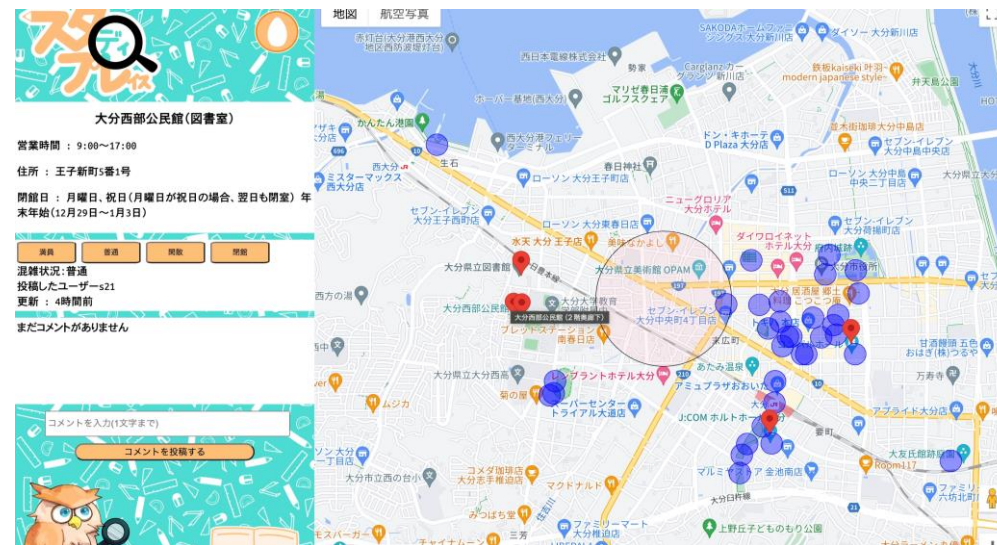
スタディフレ

大分西部公民館(図書室)

営業時間 : 9:00~17:00

住所 : 王子新町5番1号

閉館日 : 月曜日、祝日(月曜日が祝日の場合、翌日も閉室) 年末年始(12月29日~1月3日)

満員 普通 閑散 閉館

混雑状況:普通
投稿したユーザーs21
更新 : 4時間前

まだコメントがありません

コメントを入力(1文字まで)

コメントを投稿する

地図 航空写真

赤灯台(大分港西大分地区西防波堤灯台)
西日本電線株式会社
SAKODAホームファッションズ 大分新川店
ダイソー大分新川店
ホーバー基地(西大分)
マリゼ春日浦ゴルフスクエア
Carglanzかーグランツ新川店
鉄板kaiseki 叶羽 - modern japanese style -
弁天島公園
かんたん港園
西大分港フェリーターミナル
ドン・キホーテ D Plaza 大分店
生石
西大分
春日神社
ローソン大分王子町店
ミスターマックス西大分店
ニューグロリア大分ホテル
セブン-イレブン大分王子西町店
ローソン大分東春日町店
大分県立図書館
水天 大分王子店
美味なかよし
大分県立美術館 OPAM
ダイワロイネットホテル大分
西方の湯
大分大学教育
大分西部公民館(2階奥廊下)
セブン-イレブン大分中央町4丁目店
大分西部公民館
ブレッドステーション南春日店
あたみ温泉
大分県立大分西高
グランプリホテル大分
アミュプラザおおいた
ハーバーセンタートライアル大道店
J:COM ホルトホール
要町
大分西の台小
コメダ珈琲店大分志手福店
マクドナルド
マルミヤストア金池南店
ファミリーマート大分椎迫店
上野丘こどもの杜
みつばち堂
本町
末広町
大分銀行
甘香精肉店 五色おはぎ(株)つるや
アフライド大分店
大友氏館跡庭園
Room117
ファミリー六坊北町
大分駅
大分川
元町
万寿寺
大手町
大分中央町
セブン-イレブン大分中島中央二丁目店
ミニストップ大分中島店
ニ丁目店
ムジカ
ンバーガー
大分日赤
三芳
512
197
696